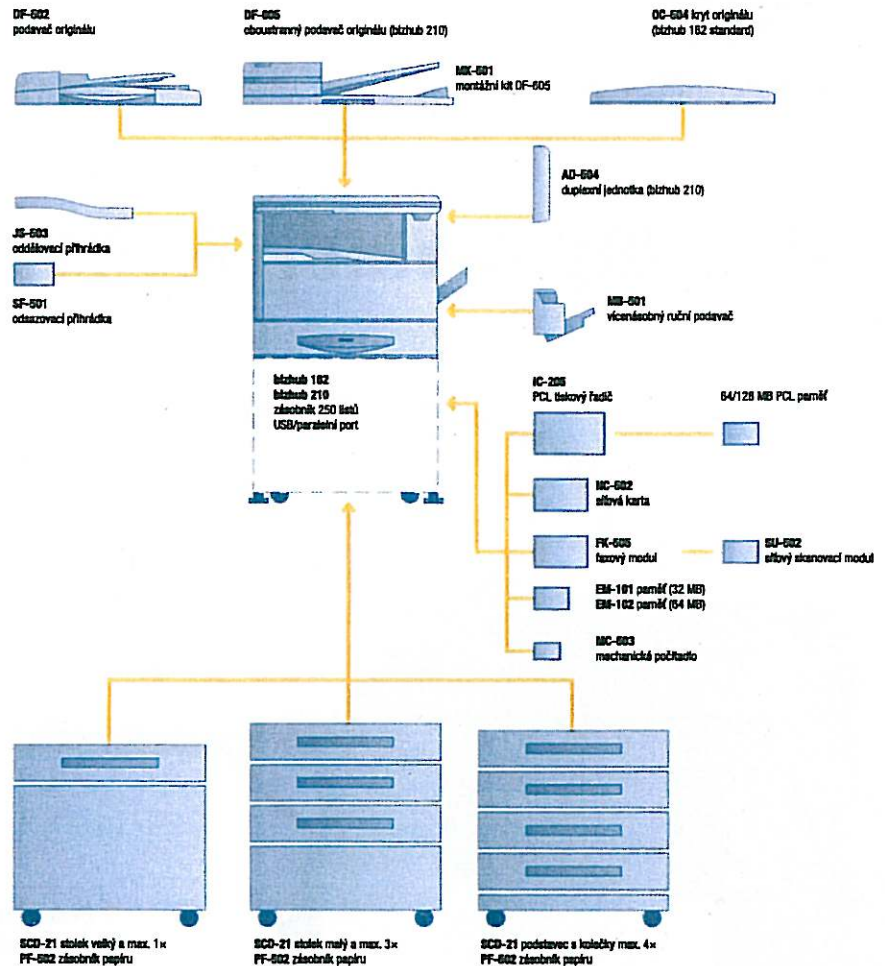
DF-502
podavač originálu

DF-605
oboustranný podavač originálu (bizhub 210)

OC-504 kryt originálu
(bizhub 162 standard)

MK-501
montážní kit DF-605

AD-504
duplexní jednotka (bizhub 210)

JS-503
oddělovací přihrádka

SF-501
odsazovací přihrádka

MB-501
vícenásobný ruční podavač

bizhub 162
bizhub 210
zásobník 250 listů
USB/paralelní port

IC-205
PCL tiskový řadič

64/128 MB PCL paměť

NC-502
síťová karta

FK-505
faxový modul

SU-502
síťový skenovací modul

EM-101 paměť (32 MB)
EM-102 paměť (64 MB)

MC-503
mechanické počítadlo

SCD-21 stolek velký a max. 1×
PF-502 zásobník papíru

SCD-21 stolek malý a max. 3×
PF-502 zásobník papíru

SCD-21 podstavec s kolečky max. 4×
PF-502 zásobník papíru